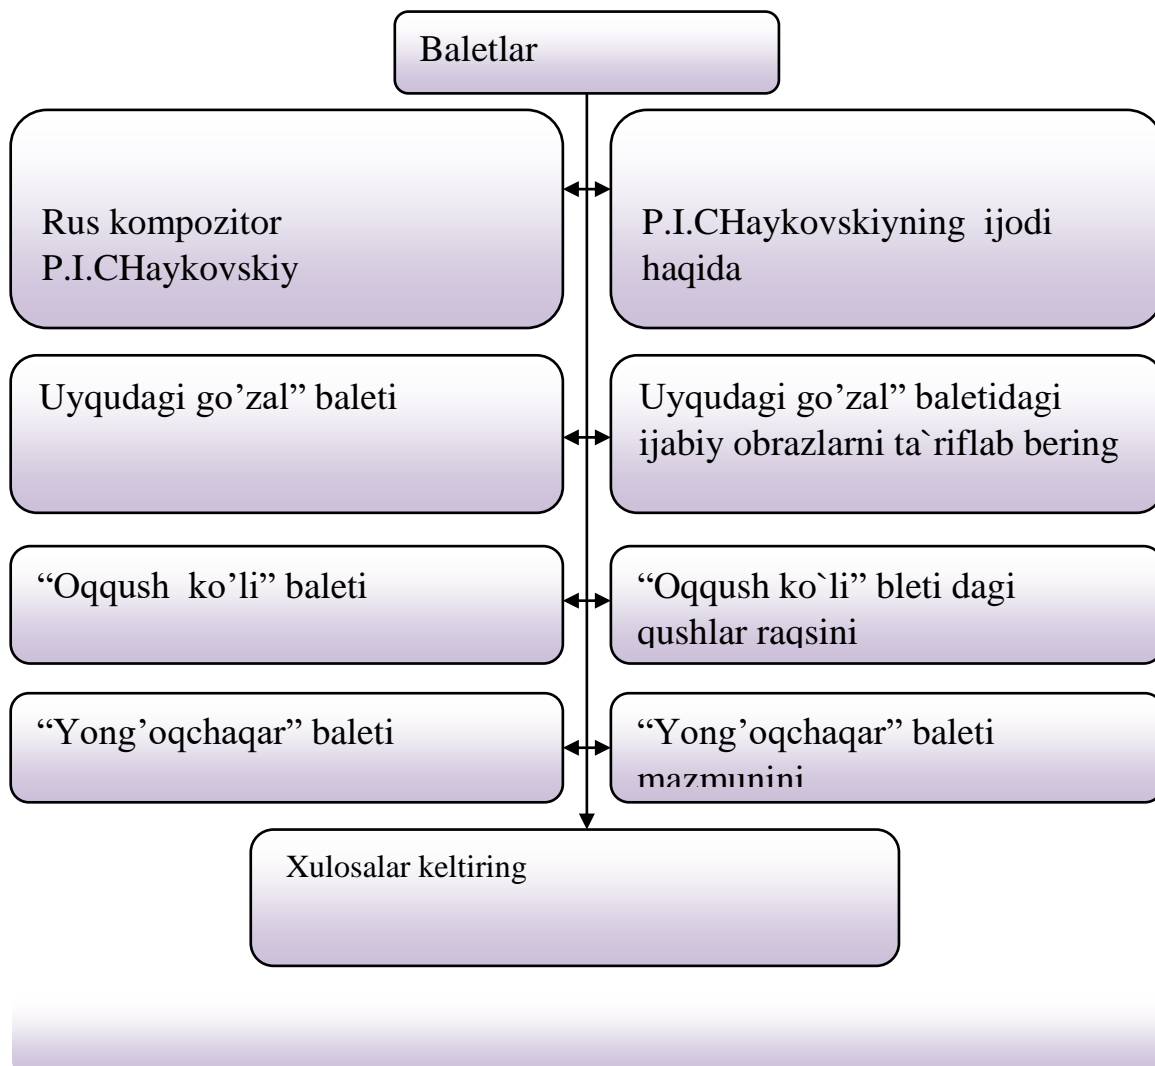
Baletlar

Rus kompozitor P.I.CHaykovskiy

P.I.CHaykovskiyning ijodi haqida

Uyqudagi go’zal” baleti

Uyqudagi go’zal” baletidagi ijabiy obrazlarni ta`riflab bering

“Oqqush ko’li” baleti

“Oqqush ko`li” bleti dagi qushlar raqsini

“Yong’oqchaqar” baleti

“Yong’oqchaqar” baleti mazmunini

Xulosalar keltiring